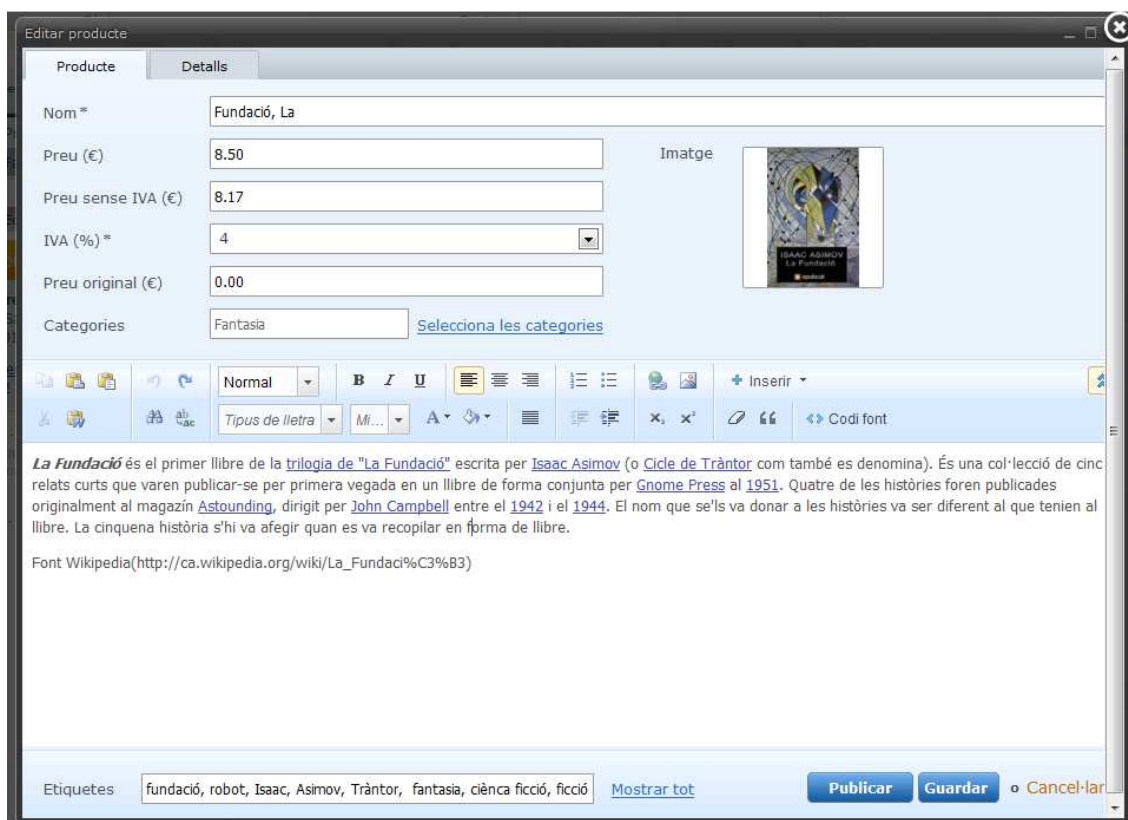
Editar producte

Producte | Detalls

Nom * Fundació, La

Preu (€) 8.50

Imatge

ISAAC ASIMOV
La Fundació

Preu sense IVA (€) 8.17

IVA (%) * 4

Preu original (€) 0.00

Categories Fantasia Selecciona les categories

Normal B I U + Inserir

Tipus de lletra Mi... A Codi font

**La Fundació** és el primer llibre de la trilogia de "La Fundació" escrita per Isaac Asimov (o Cicle de Tràntor com també es denomina). És una col·lecció de cinc relats curts que varen publicar-se per primera vegada en un llibre de forma conjunta per Gnome Press al 1951. Quatre de les històries foren publicades originalment al magazín Astounding, dirigit per John Campbell entre el 1942 i el 1944. El nom que se'ls va donar a les històries va ser diferent al que tenien al llibre. La cinquena història s'hi va afegir quan es va recopilar en forma de llibre.

Font Wikipedia(http://ca.wikipedia.org/wiki/La_Fundaci%C3%B3)

Etiquetes fundació, robot, Isaac, Asimov, Tràntor, fantasia, ciènca ficció, ficció Mostrar tot

Publicar Guardar o Cancel·lar